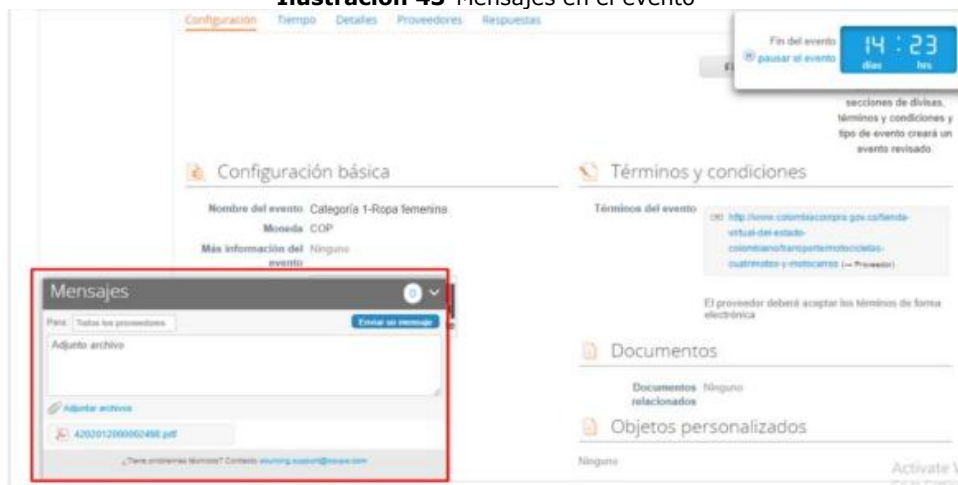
Ilustración 45 Mensajes en el evento

Configuración Tiempo Detalles Proveedores Respuestas

Fin del evento
pausar el evento
14 : 23
días hrs

secciones de divisas, términos y condiciones y tipo de evento creará un evento revisado

Configuración básica

Nombre del evento Categoría 1-Ropa femenina
Moneda COP
Más información del evento Ninguno

Términos y condiciones

Términos del evento http://www.colombiacompra.gov.co/tienda-virtual-del-estado-colombiano/transporte/motocicletas-cuatrimotos-y-motocarros (→ Proveedor)

El proveedor deberá aceptar los términos de forma electrónica

Documentos

Documentos relacionados Ninguno

Objetos personalizados

Ninguno

Mensajes

Para: Todos los proveedores
Enviar un mensaje
Adjunto archivo

Adjuntar archivos

42020120000002498.pdf

¿Tiene problemas técnicos? Contacto: sourcing.support@coupa.com

Activate W